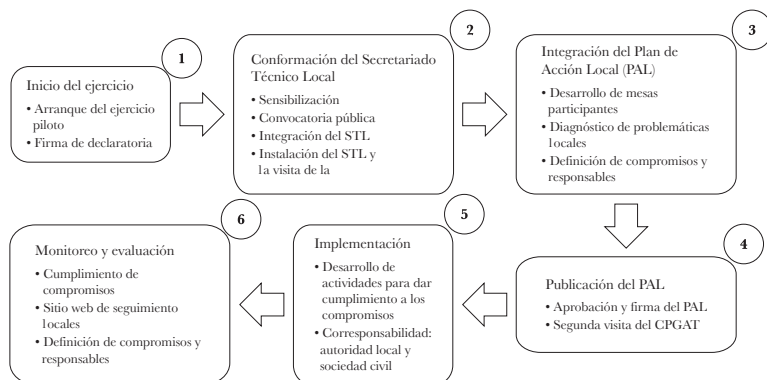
1

Inicio del ejercicio

• Arranque del ejercicio piloto
• Firma de declaratoria

2

Conformación del Secretariado Técnico Local

• Sensibilización
• Convocatoria pública
• Integración del STL
• Instalación del STL y la visita de la

3

Integración del Plan de Acción Local (PAL)

• Desarrollo de mesas participantes
• Diagnóstico de problemáticas locales
• Definición de compromisos y responsables

4

Publicación del PAL

• Aprobación y firma del PAL
• Segunda visita del CPGAT

5

Implementación

• Desarrollo de actividades para dar cumplimiento a los compromisos
• Corresponsabilidad: autoridad local y sociedad civil

6

Monitoreo y evaluación

• Cumplimiento de compromisos
• Sitio web de seguimiento locales
• Definición de compromisos y responsables